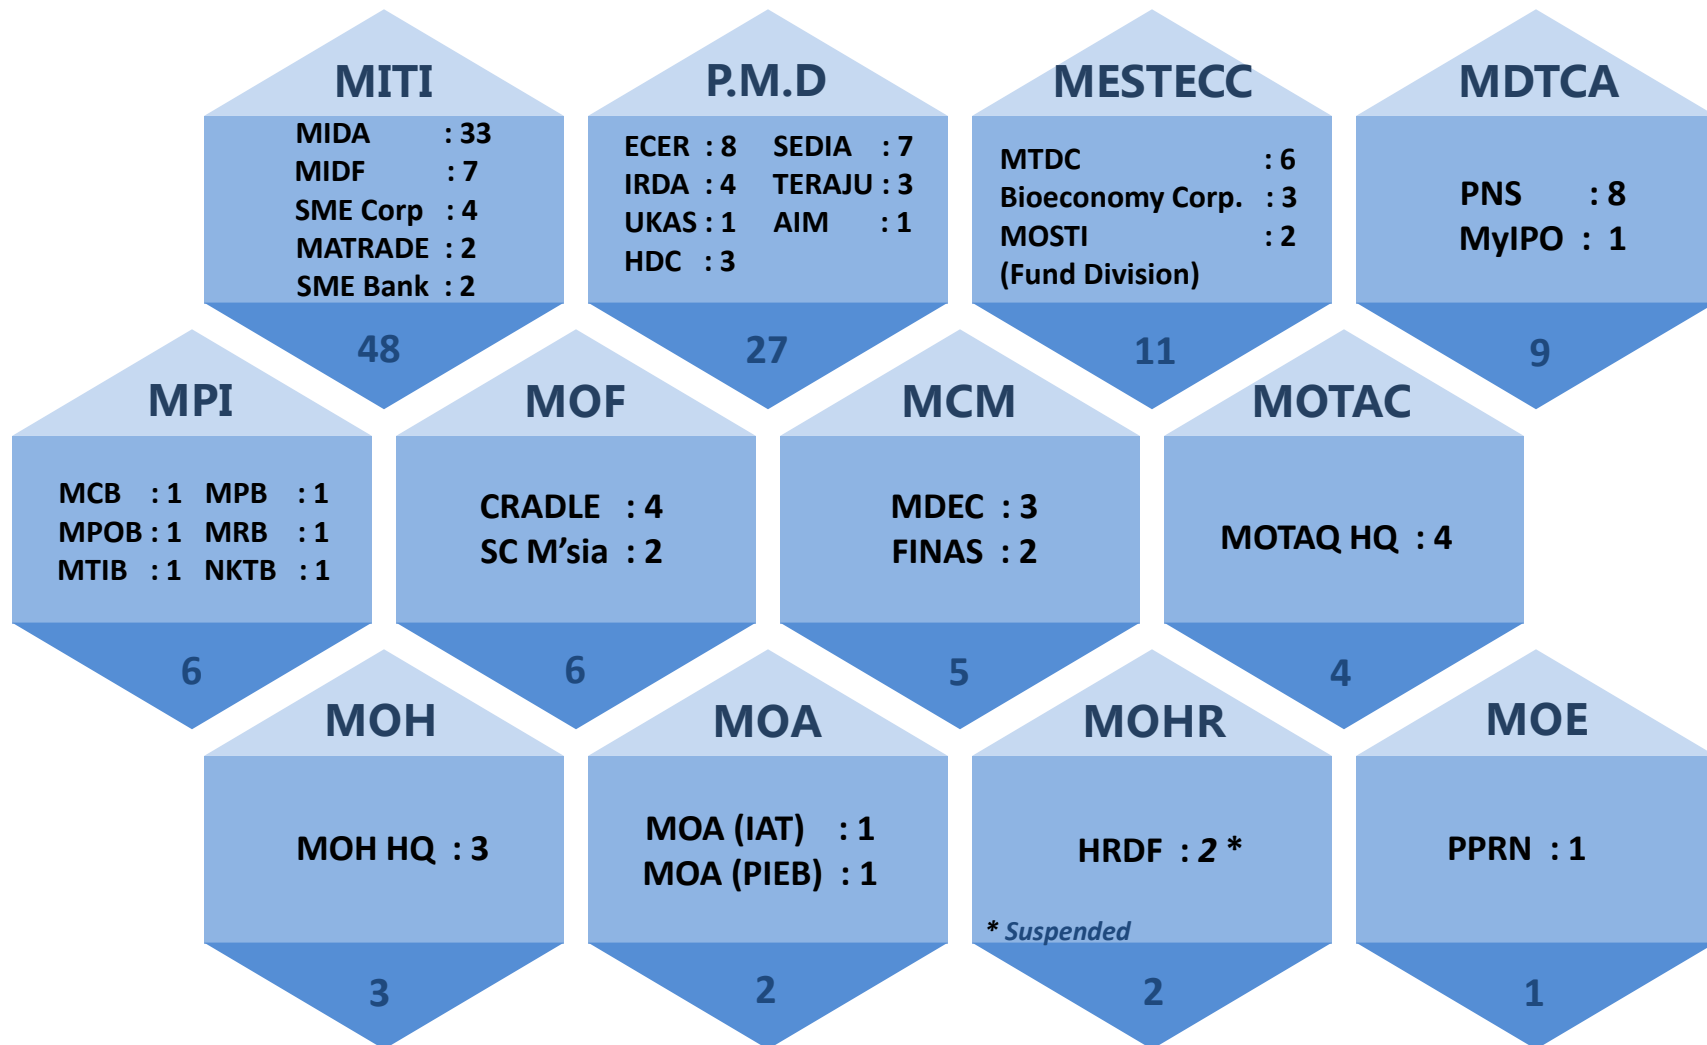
MITI
MIDA : 33
MIDF : 7
SME Corp : 4
MATRADE : 2
SME Bank : 2
48

P.M.D
ECER : 8
IRDA : 4
UKAS : 1
HDC : 3
SEDIA : 7
TERAJU : 3
AIM : 1
27

MESTECC
MTDC : 6
Bioeconomy Corp. : 3
MOSTI (Fund Division) : 2
11

MDTCA
PNS : 8
MyIPO : 1
9

MPI
MCB : 1
MPOB : 1
MTIB : 1
MPB : 1
MRB : 1
NKTB : 1
6

MOF
CRADLE : 4
SC M'sia : 2
6

MCM
MDEC : 3
FINAS : 2
5

MOTAC
MOTAQ HQ : 4
4

MOH
MOH HQ : 3
3

MOA
MOA (IAT) : 1
MOA (PIEB) : 1
2

MOHR
HRDF : *2* *
* *Suspended*
2

MOE
PPRN : 1
1